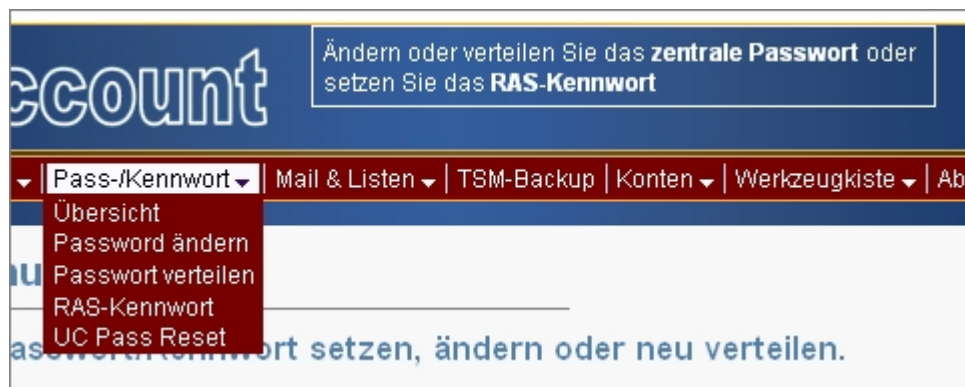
ccount

Ändern oder verteilen Sie das **zentrale Passwort** oder setzen Sie das **RAS-Kennwort**

Pass-/Kennwort | Mail & Listen | TSM-Backup | Konten | Werkzeugkiste | Ab

Übersicht
Password ändern
Passwort verteilen
RAS-Kennwort
UC Pass Reset

u

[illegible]ort setzen, ändern oder neu verteilen.